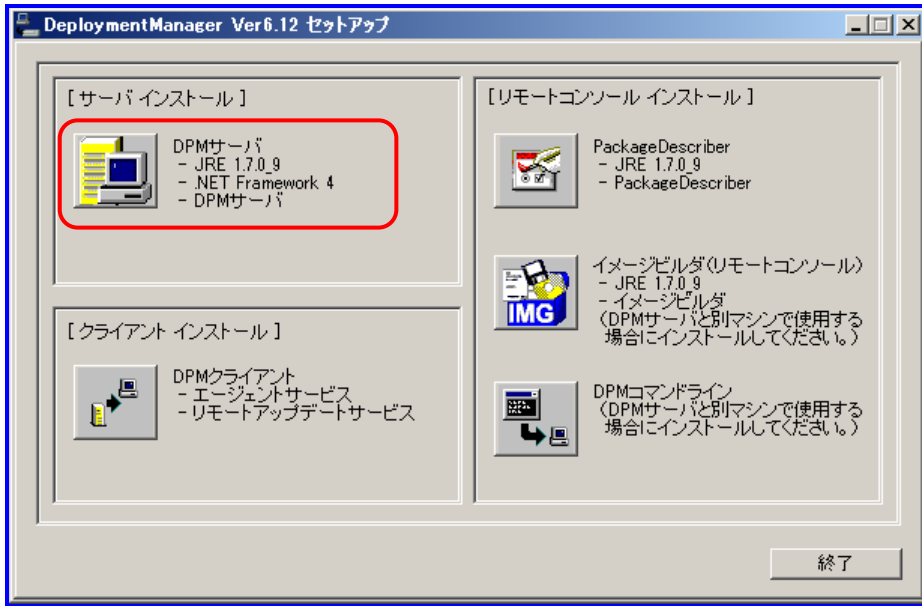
DeploymentManager Ver6.12 セットアップ

[ サーバ インストール ]

DPMサーバ
- JRE 1.7.0_9
- .NET Framework 4
- DPMサーバ

[ クライアント インストール ]

DPMクライアント
- エージェントサービス
- リモートアップデートサービス

[ リモートコンソール インストール ]

PackageDescriber
- JRE 1.7.0_9
- PackageDescriber

IMG

イメージビルダ(リモートコンソール)
- JRE 1.7.0_9
- イメージビルダ
(DPMサーバと別マシンで使用する場合にインストールしてください。)

DPMコマンドライン
(DPMサーバと別マシンで使用する場合にインストールしてください。)

終了